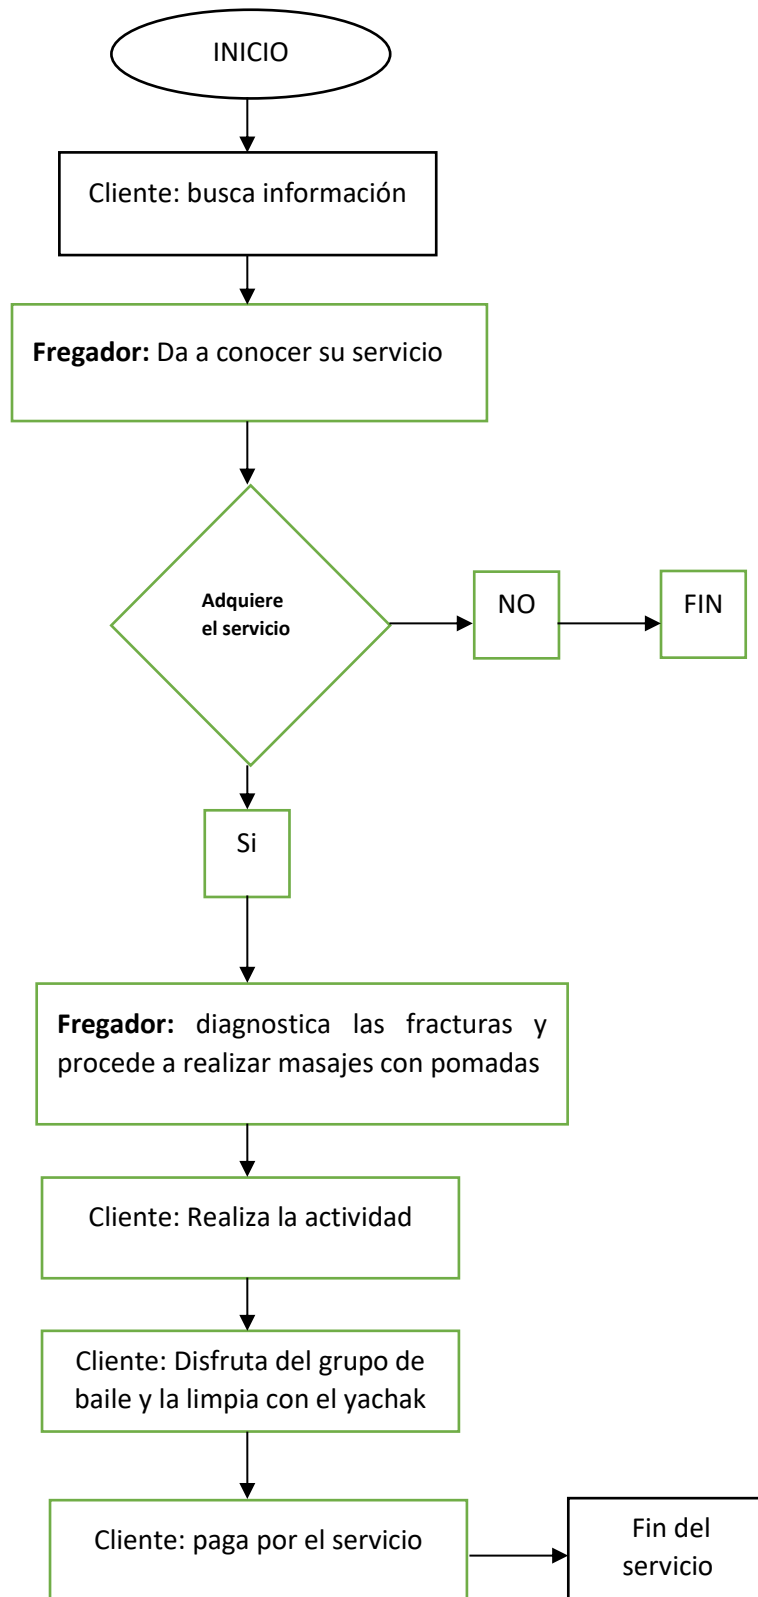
INICIO

Cliente: busca información

**Fregador:** Da a conocer su servicio

**Adquiere el servicio**

NO

FIN

Si

**Fregador:** diagnostica las fracturas y procede a realizar masajes con pomadas

Cliente: Realiza la actividad

Cliente: Disfruta del grupo de baile y la limpia con el yachak

Cliente: paga por el servicio

Fin del servicio